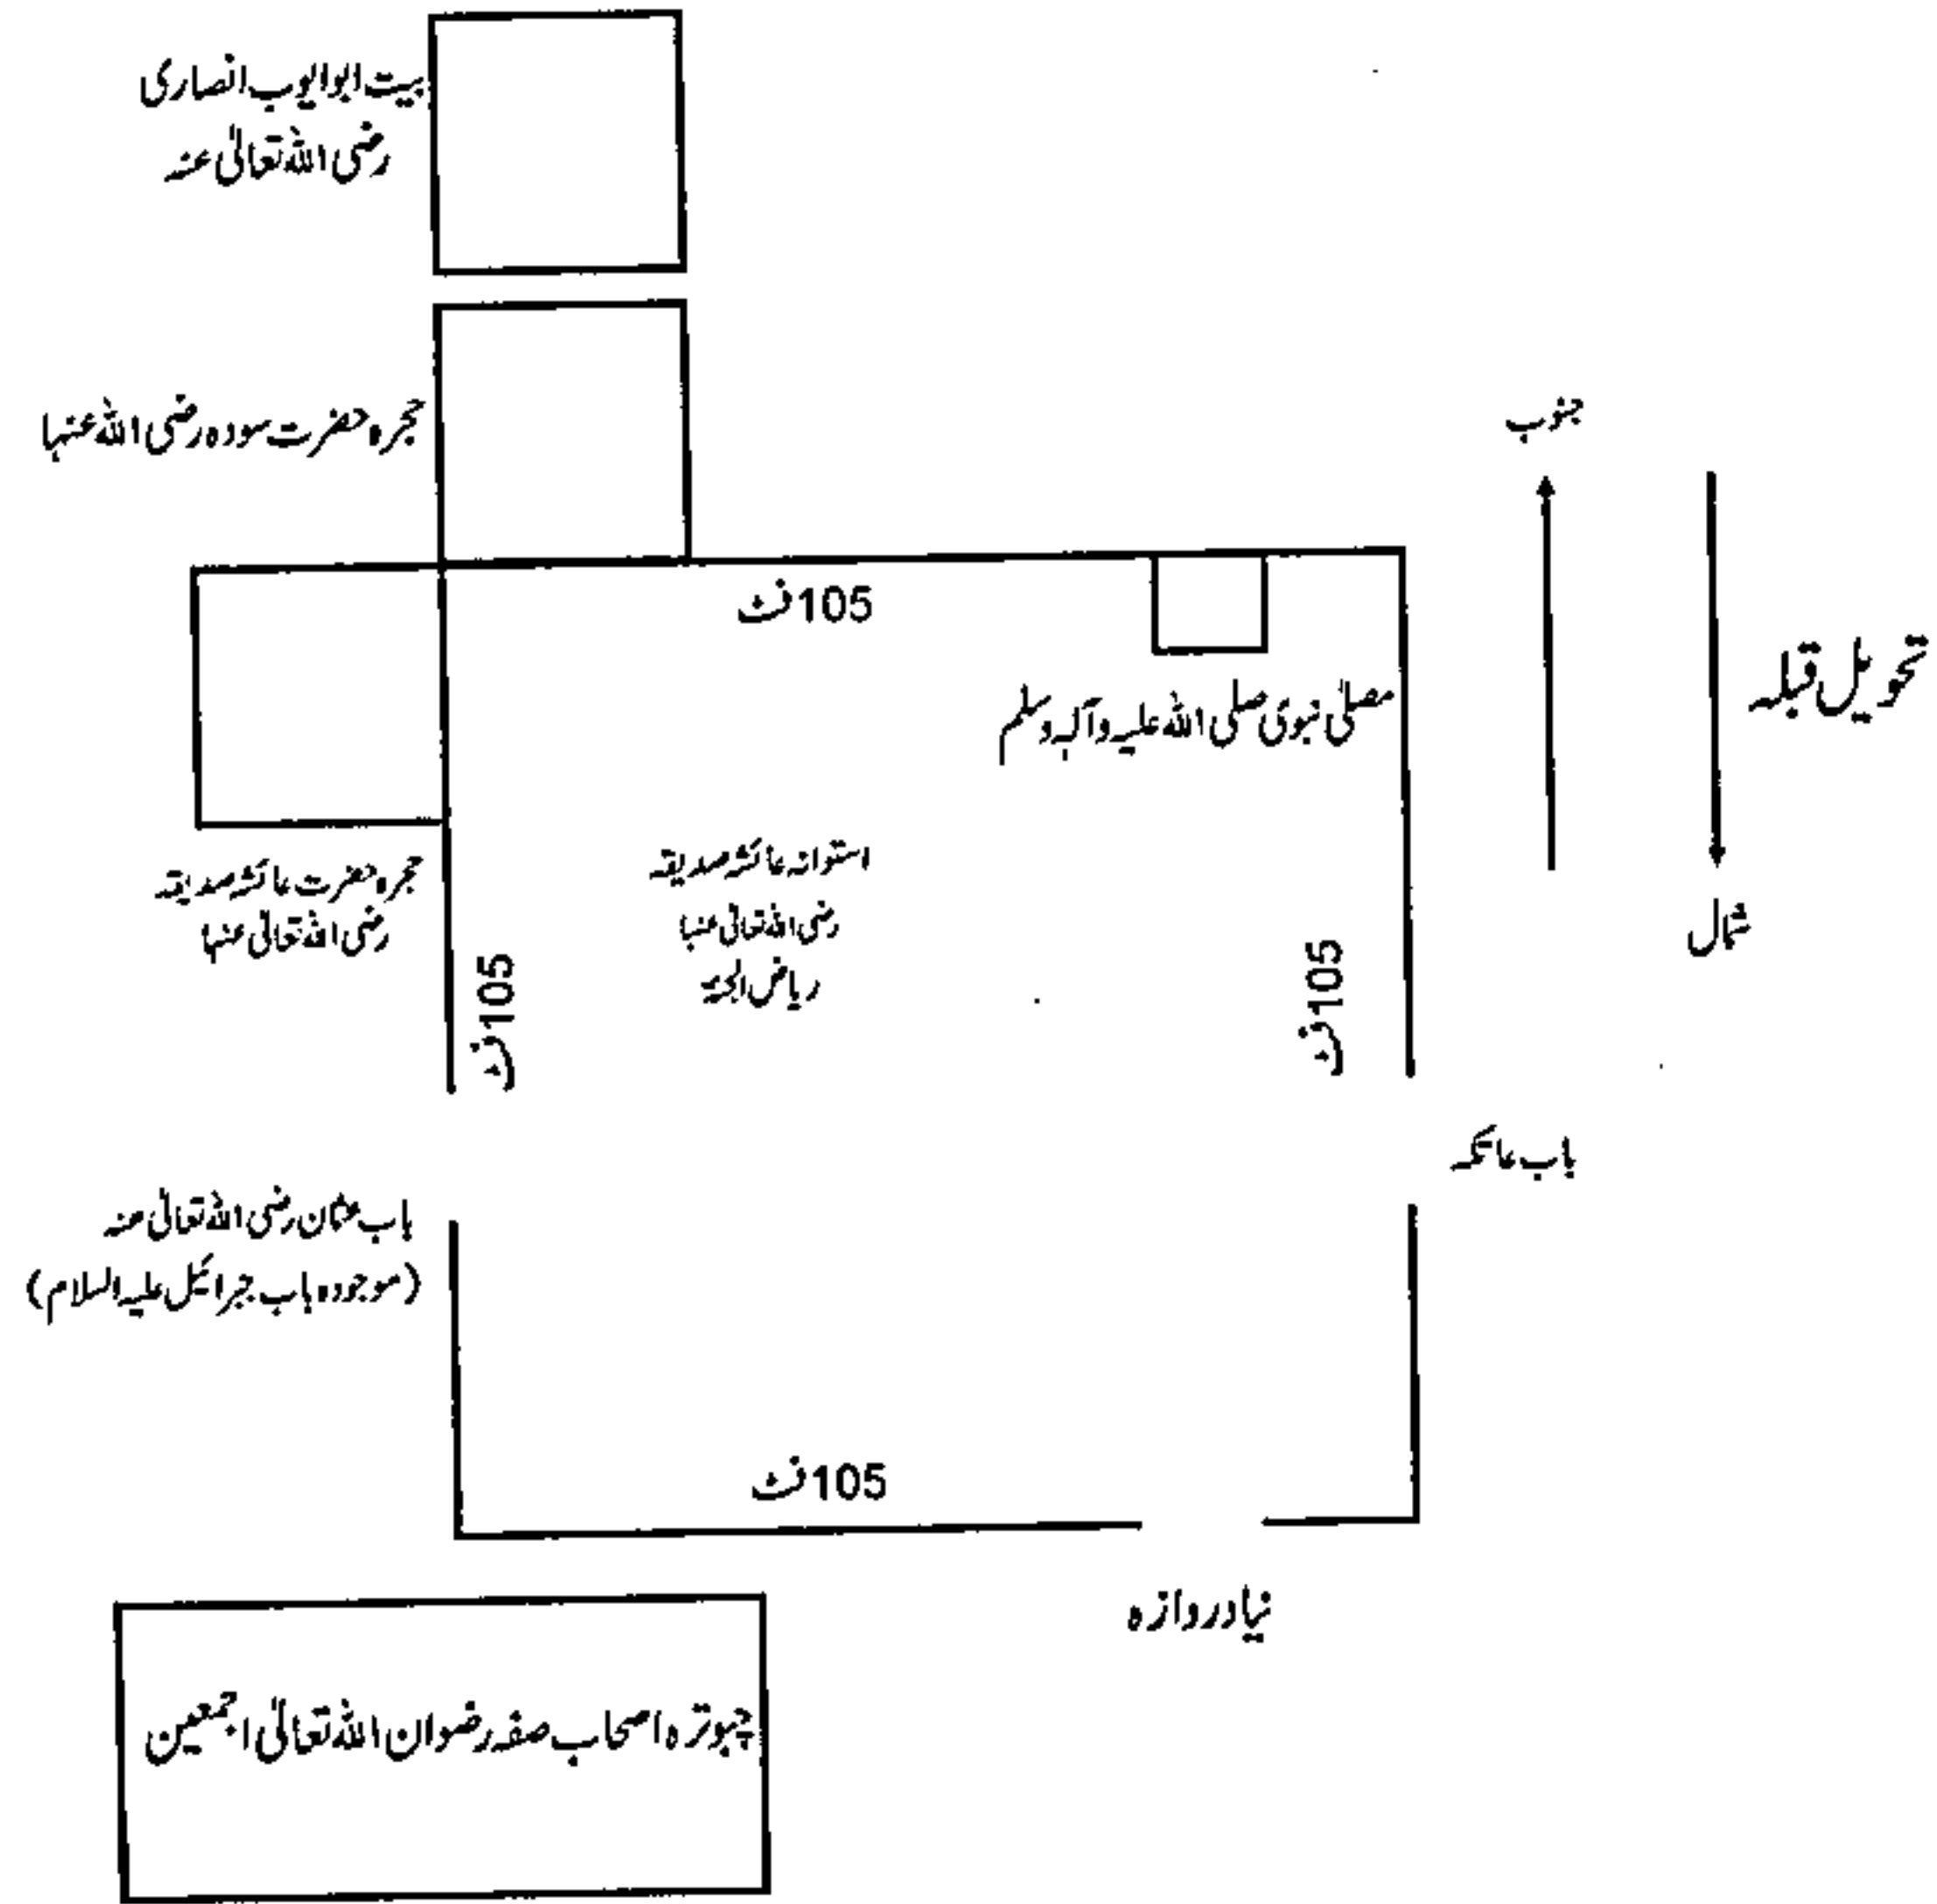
بیت ابوایوب انصاری رضی اللہ تعالیٰ عنہ

حجرہ حضرت سودہ رضی اللہ عنہا

جنوب

105 فٹ

تحویل قبلہ

مصلیٰ نبوی صلی اللہ علیہ وآلہ وسلم

حجرہ حضرت عائشہ صدیقہ رضی اللہ تعالیٰ عنہا

استوانہ عائشہ صدیقہ رضی اللہ تعالیٰ عنہا ریاض الجنۃ

شمال

105 فٹ

105 فٹ

باب عاتکہ

باب عثمان رضی اللہ تعالیٰ عنہ (موجودہ باب جبرائیل علیہ السلام)

105 فٹ

نیا دروازہ

چبوترہ اصحاب صفہ رضوان اللہ تعالیٰ اجمعین